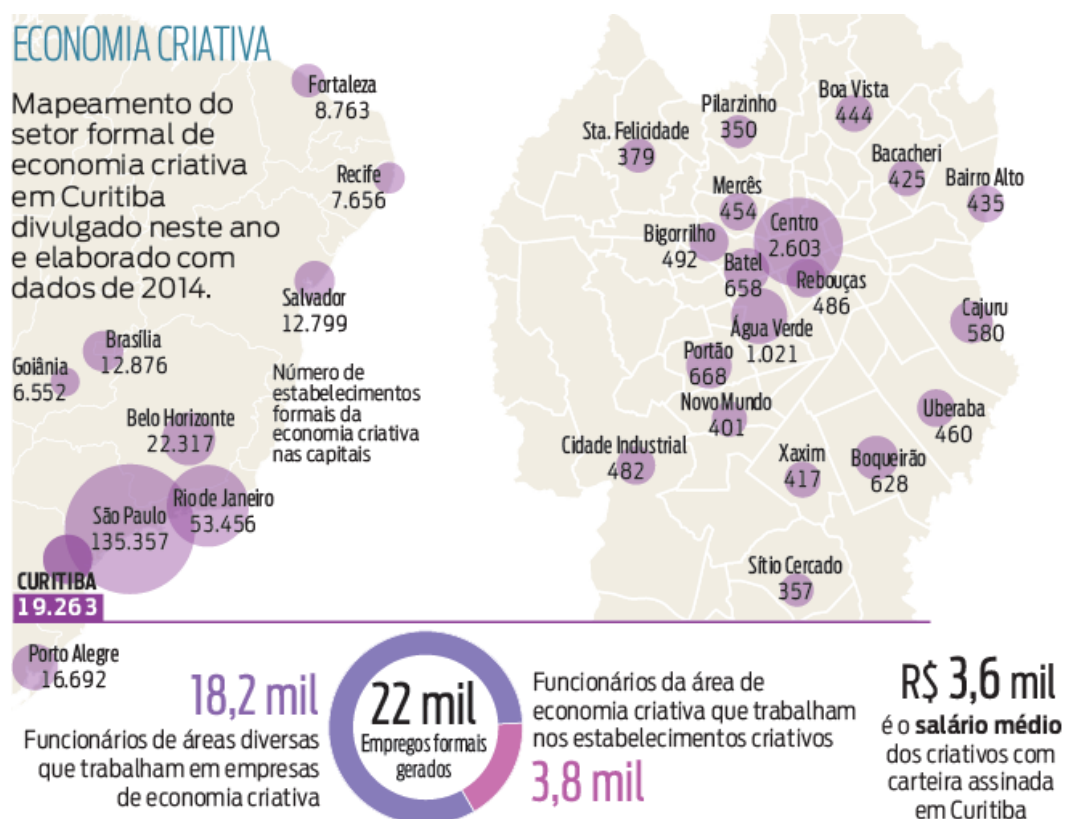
ECONOMIA CRIATIVA

Mapeamento do setor formal de economia criativa em Curitiba divulgado neste ano e elaborado com dados de 2014.

Fortaleza
8.763

Recife
7.656

Salvador
12.799

Brasília
12.876

Goiânia
6.552

Número de estabelecimentos formais da economia criativa nas capitais

Belo Horizonte
22.317

Rio de Janeiro
53.456

São Paulo
135.357

CURITIBA
19.263

Porto Alegre
16.692

Pilarzinho
350

Boa Vista
444

Sta. Felicidade
379

Bacacheri
425

Bairro Alto
435

Mercês
454

Bigorrilho
492

Centro
2.603

Batel
658

Rebouças
486

Cajuru
580

Água Verde
1.021

Portão
668

Novo Mundo
401

Uberaba
460

Cidade Industrial
482

Xaxim
417

Boqueirão
628

Sítio Cercado
357

18,2 mil
Funcionários de áreas diversas que trabalham em empresas de economia criativa

22 mil
Empregos formais gerados

Funcionários da área de economia criativa que trabalham nos estabelecimentos criativos
3,8 mil

R$ 3,6 mil
é o salário médio dos criativos com carteira assinada em Curitiba